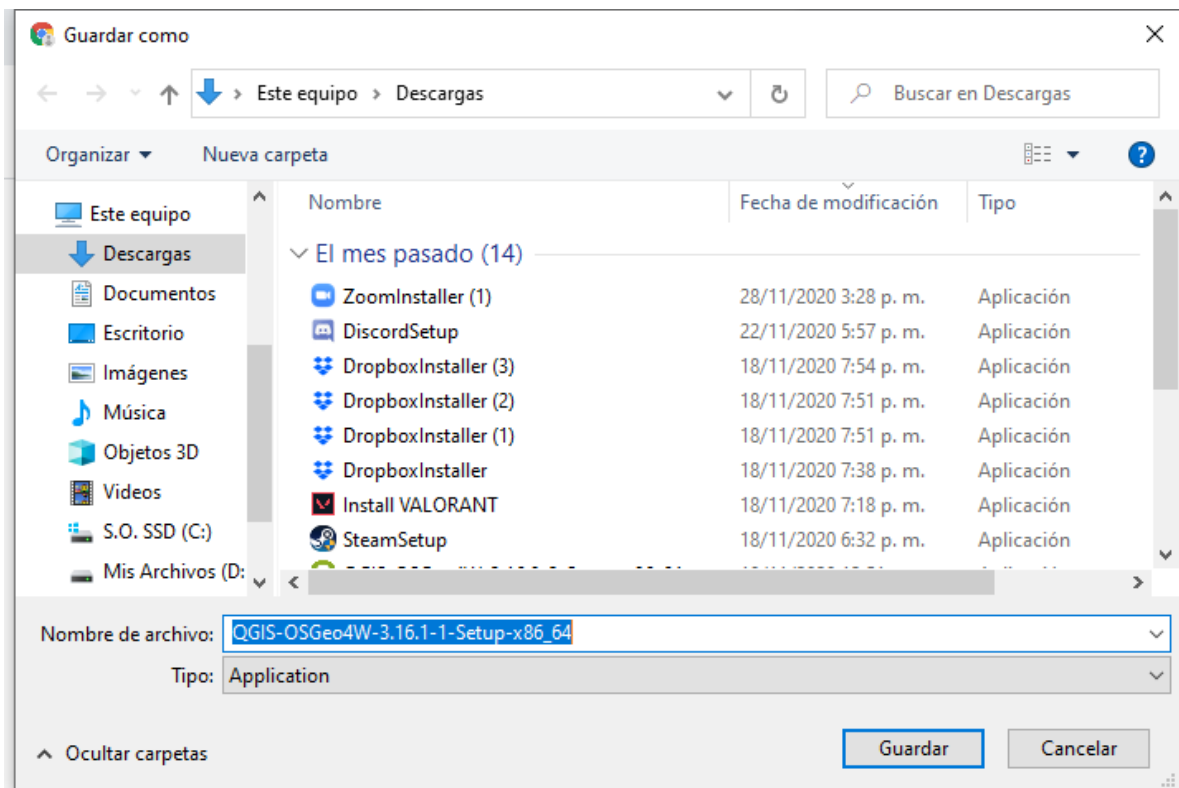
Guardar como

Este equipo › Descargas

Buscar en Descargas

Organizar ▾ Nueva carpeta

Este equipo
Descargas
Documentos
Escritorio
Imágenes
Música
Objetos 3D
Videos
S.O. SSD (C:)
Mis Archivos (D:

| Nombre | Fecha de modificación | Tipo |
|---|---|---|
| El mes pasado (14) | | |
| ZoomInstaller (1) | 28/11/2020 3:28 p. m. | Aplicación |
| DiscordSetup | 22/11/2020 5:57 p. m. | Aplicación |
| DropboxInstaller (3) | 18/11/2020 7:54 p. m. | Aplicación |
| DropboxInstaller (2) | 18/11/2020 7:51 p. m. | Aplicación |
| DropboxInstaller (1) | 18/11/2020 7:51 p. m. | Aplicación |
| DropboxInstaller | 18/11/2020 7:38 p. m. | Aplicación |
| Install VALORANT | 18/11/2020 7:18 p. m. | Aplicación |
| SteamSetup | 18/11/2020 6:32 p. m. | Aplicación |
| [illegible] | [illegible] | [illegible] |

Nombre de archivo: QGIS-OSGeo4W-3.16.1-1-Setup-x86_64
Tipo: Application

Ocultar carpetas

Guardar Cancelar